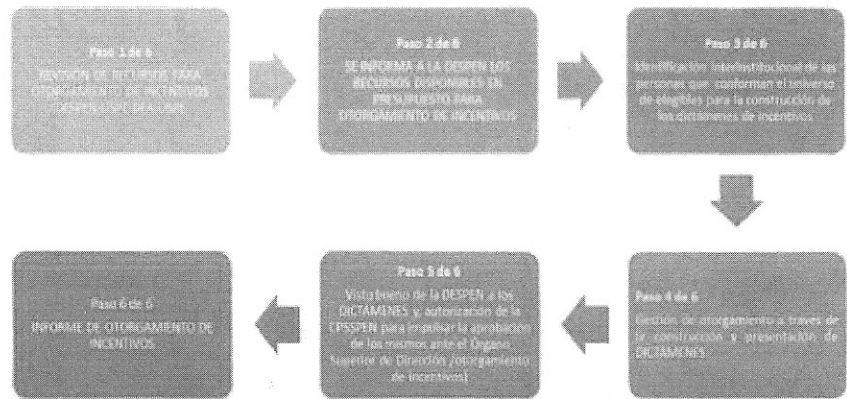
Paso 1 de 6

REVISIÓN DE RECURSOS PARA OTORGAMIENTO DE INCENTIVOS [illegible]

Paso 2 de 6

SE INFORMA A LA DESPEN LOS RECURSOS DISPONIBLES EN PRESUPUESTO PARA OTORGAMIENTO DE INCENTIVOS

Paso 3 de 6

Identificación interinstitucional de las personas que conforman el universo de elegibles para la construcción de los dictámenes de incentivos

Paso 4 de 6

Gestión de otorgamiento a través de la construcción y presentación de DICTÁMENES

Paso 5 de 6

Visto bueno de la DESPEN a los DICTÁMENES y autorización de la CPSSPEN para impulsar la aprobación de los mismos ante el Órgano Superior de Dirección (otorgamiento de incentivos)

Paso 6 de 6

INFORME DE OTORGAMIENTO DE INCENTIVOS